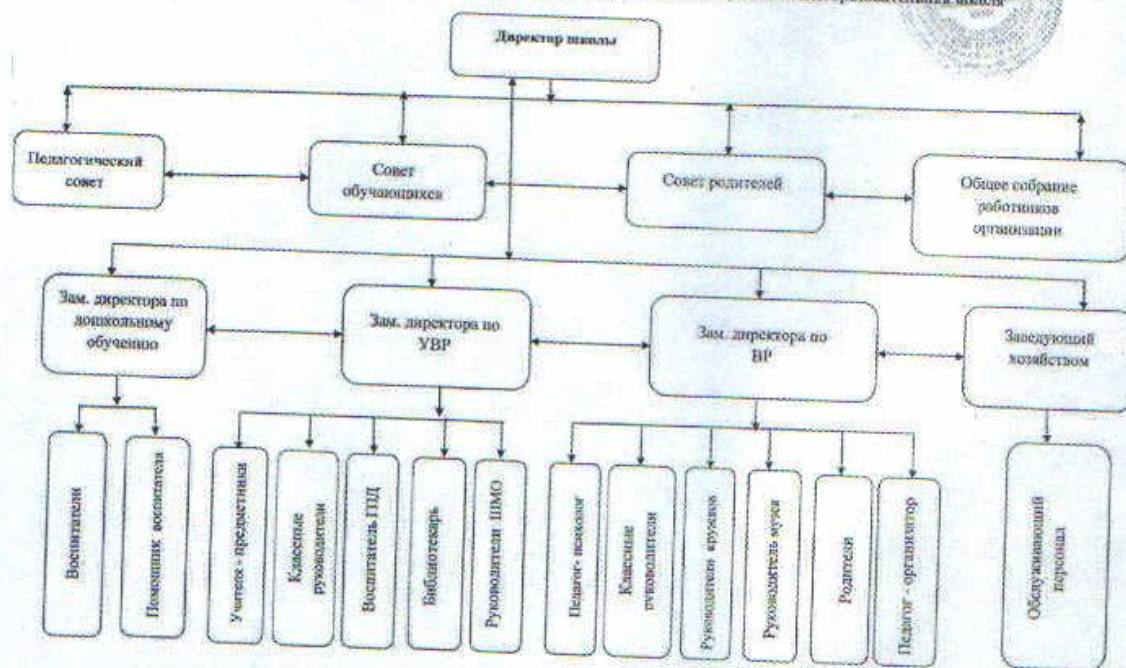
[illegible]

Директор школы

Педагогический совет

Совет обучающихся

Совет родителей

Общее собрание работников организации

Зам. директора по дошкольному обучению

Зам. директора по УВР

Зам. директора по ВР

Заведующий хозяйством

Воспитатели

Помощник воспитателя

Учителя - предметники

Классные руководители

Воспитатель ГПД

Библиотекарь

Руководители ШМО

Педагог- психолог

Классные руководители

Руководители кружков

Руководитель музея

Родители

Педагог - организатор

Обслуживающий персонал